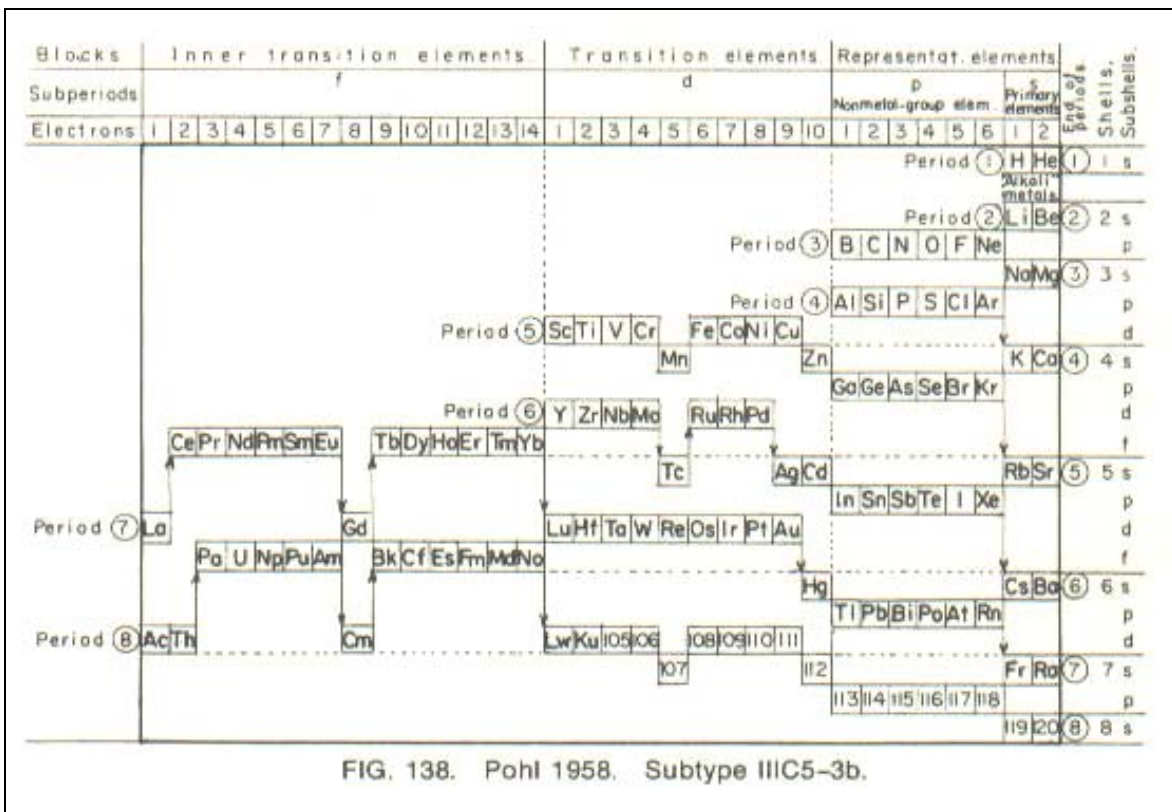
| Blocks | Inner transition elements | Transition elements | Representat. elements | | End of periods | Shells, Subshells |
|---|---|---|---|---|---|---|
| Subperiods | f | d | p Nonmetal-group elem. | s Primary elements | | |
| Electrons | 1 2 3 4 5 6 7 8 9 10 11 12 13 14 | 1 2 3 4 5 6 7 8 9 10 | 1 2 3 4 5 6 | 1 2 | | |

Period ① H He ① 1 s

Alkali metals

Period ② Li Be ② 2 s

Period ③ B C N O F Ne p

Na Mg ③ 3 s

Period ④ Al Si P S Cl Ar p

Period ⑤ Sc Ti V Cr Fe Co Ni Cu d

Mn Zn K Ca ④ 4 s

Ga Ge As Se Br Kr p

Period ⑥ Y Zr Nb Mo Ru Rh Pd d

Ce Pr Nd Pm Sm Eu Tb Dy Ho Er Tm Yb f

Tc Ag Cd Rb Sr ⑤ 5 s

In Sn Sb Te I Xe p

Period ⑦ La Gd Lu Hf Ta W Re Os Ir Pt Au d

Pa U Np Pu Am Bk Cf Es Fm Md No f

Hg Cs Ba ⑥ 6 s

Tl Pb Bi Po At Rn p

Period ⑧ Ac Th Cm Lw Ku 105 106 108 109 110 111 d

107 112 Fr Ra ⑦ 7 s

113 114 115 116 117 118 p

119 120 ⑧ 8 s

FIG. 138. Pohl 1958. Subtype IIIC5–3b.